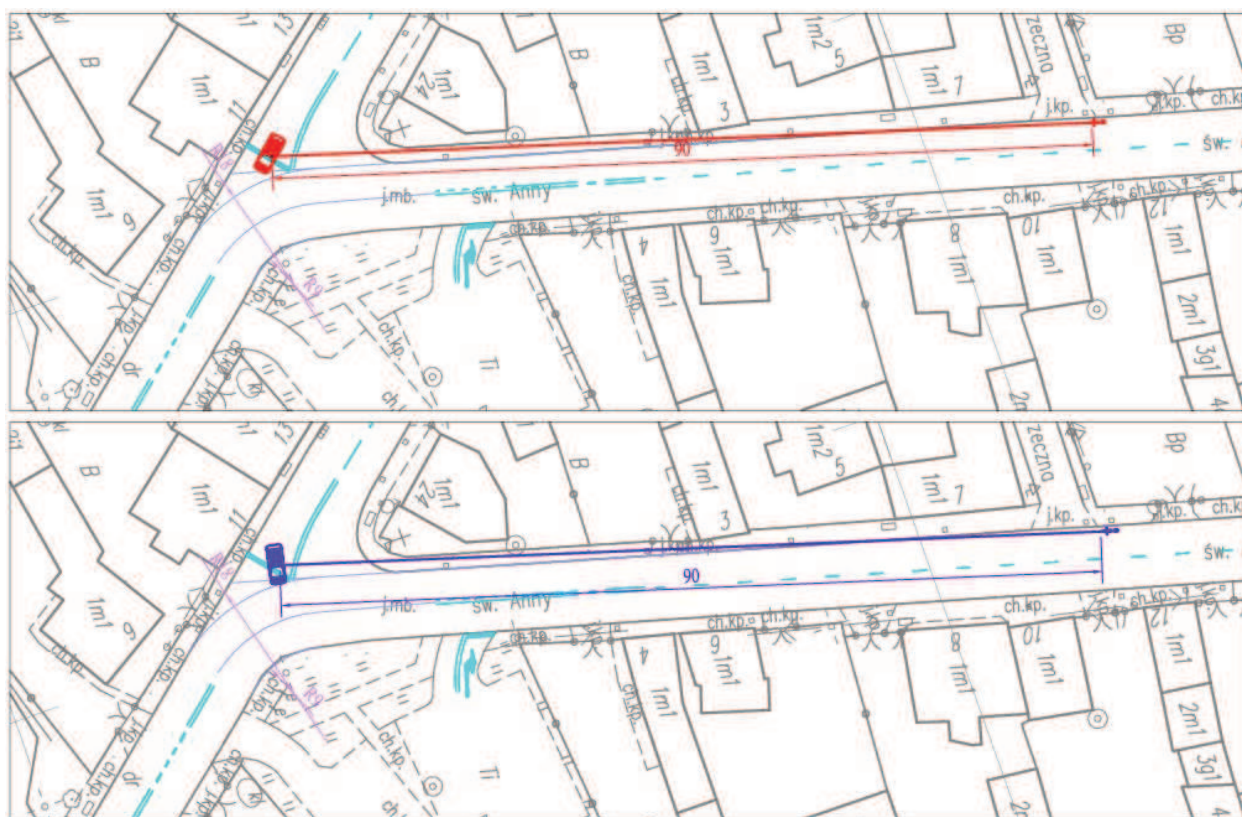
B
1m1
13
11
1m1
9
1m1
4
B
1m1
3
1m$^2$
5
1m1
7
zeczna
Bp
j.kp.
ch.kp.
90
św.
j.mb.
św. Anny
ch.kp.
ch.kp.
ch.kp.
4
6
1m1
8
1m1
10
1m1
12
1m1
2m1
3g1
Ti
dr
2n

B
1m1
13
11
1m1
9
1m1
4
B
1m1
3
1m$^2$
5
1m1
7
zeczna
Bp
j.kp.
ch.kp.
90
św.
j.mb.
św. Anny
ch.kp.
ch.kp.
ch.kp.
4
6
1m1
8
1m1
10
1m1
12
1m1
2m1
3g1
Ti
dr
2n